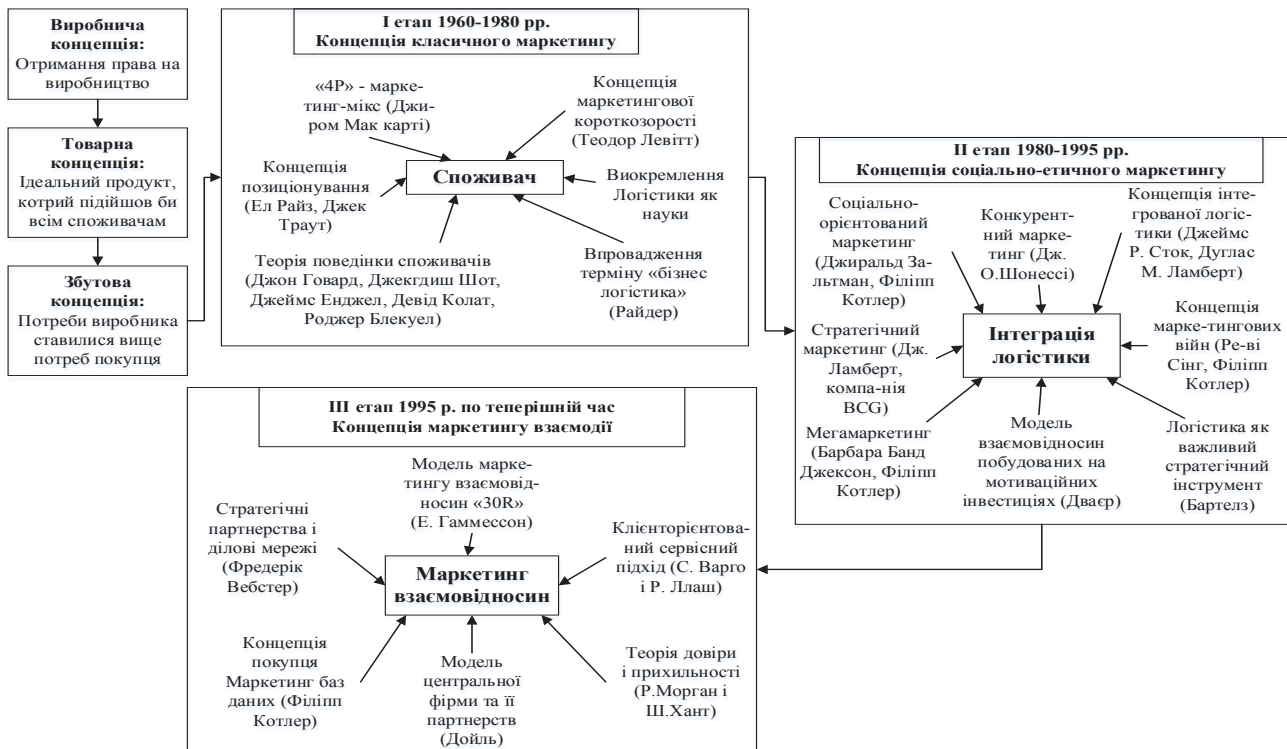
**Виробнича концепція:** Отримання права на виробництво

**Товарна концепція:** Ідеальний продукт, котрий підійшов би всім споживачам

**Збутова концепція:** Потреби виробника ставилися вище потреб покупця

**І етап 1960-1980 рр. Концепція класичного маркетингу**

«4P» - марке-тинг-мікс (Джиром Мак карті)

Концепція маркетингової короткозорості (Теодор Левітт)

Концепція позиціонування (Ел Райз, Джек Траут)

**Споживач**

Виокремлення Логістики як науки

Теорія поведінки споживачів (Джон Говард, Джекгдиш Шот, Джеймс Енджел, Девід Колат, Роджер Блекуел)

Впровадження терміну «бізнес логістика» (Райдер)

**ІІ етап 1980-1995 рр. Концепція соціально-етичного маркетингу**

Соціально-орієнтований маркетинг (Джиральд Зальтман, Філіпп Котлер)

Конкурент-ний марке-тинг (Дж. О.Шонессі)

Концепція інтегрованої логістики (Джеймс Р. Сток, Дуглас М. Ламберт)

Стратегічний маркетинг (Дж. Ламберт, компа-нія BCG)

**Інтеграція логістики**

Концепція марке-тингових війн (Ре-ві Сінг, Філіпп Котлер)

Мегамаркетинг (Барбара Банд Джексон, Філіпп Котлер)

Модель взаємовідносин побудованих на мотиваційних інвестиціях (Дваєр)

Логістика як важливий стратегічний інструмент (Бартелз)

**ІІІ етап 1995 р. по теперішній час Концепція маркетингу взаємодії**

Модель марке-тингу взаємовід-носин «30R» (Е. Гаммессон)

Стратегічні партнерства і ділові мережі (Фредерік Вебстер)

Клієнторієнтова-ний сервісний підхід (С. Варго і Р. Ллаш)

**Маркетинг взаємовідносин**

Концепція покупця Маркетинг баз даних (Філіпп Котлер)

Модель центральної фірми та її партнерств (Дойль)

Теорія довіри і прихильності (Р.Морган і Ш.Хант)